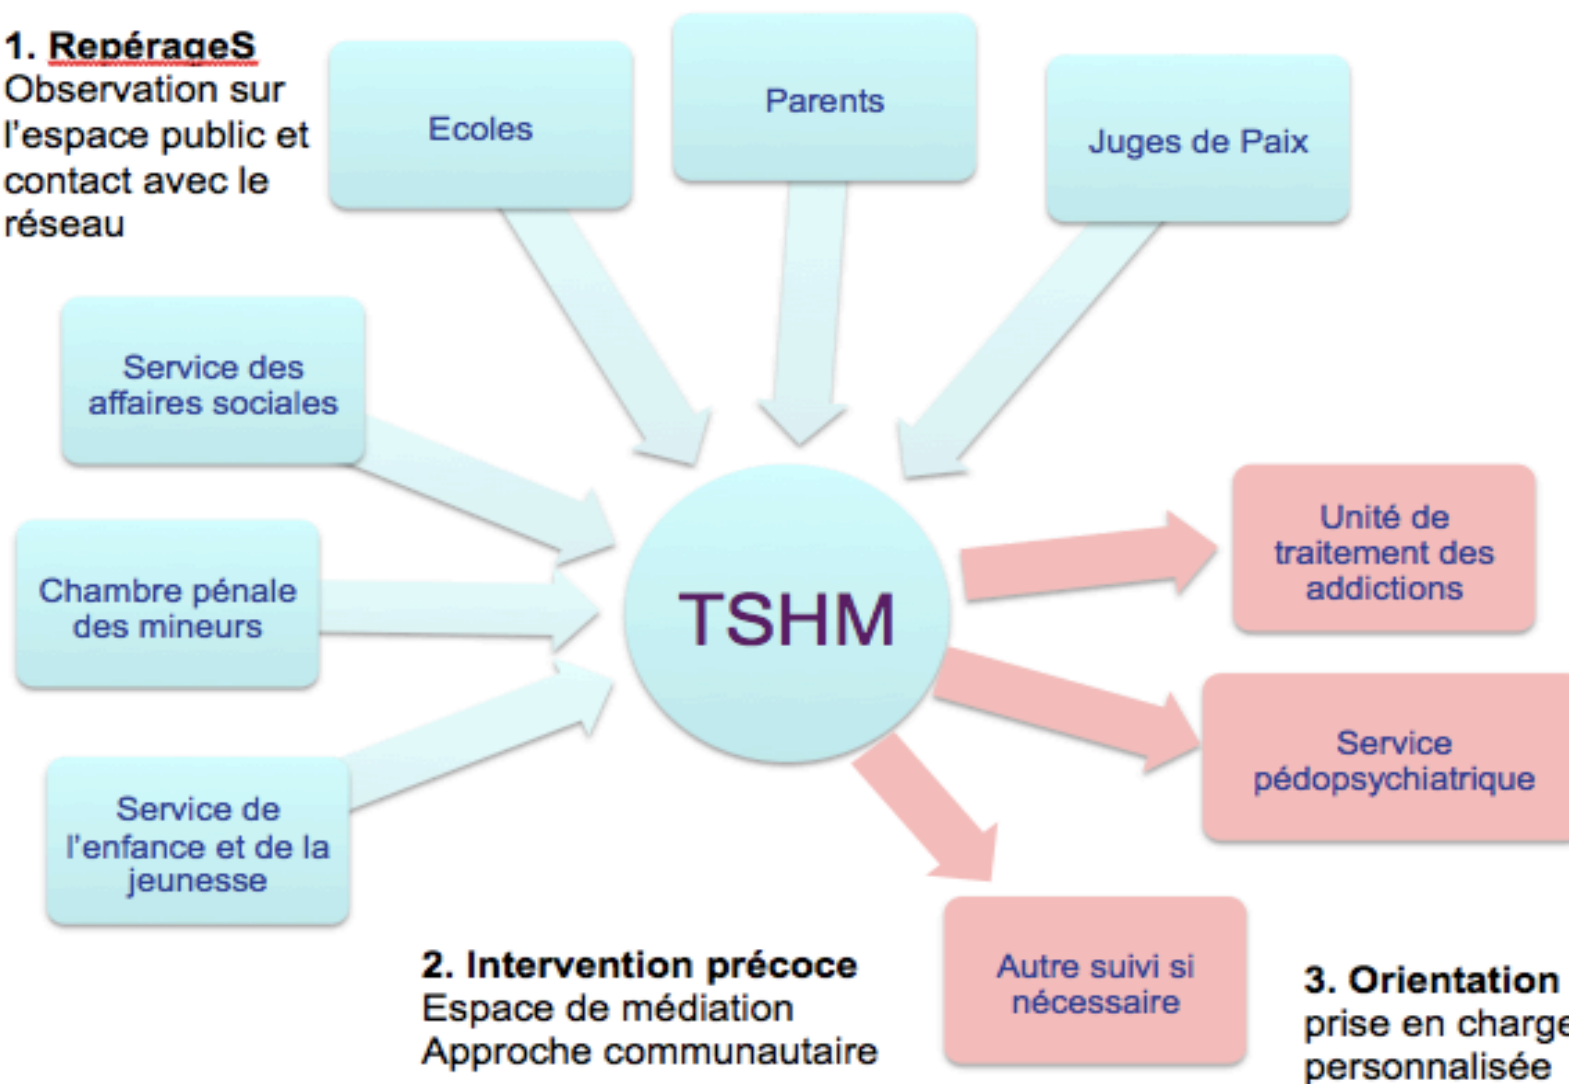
1. RepérageS
Observation sur l'espace public et contact avec le réseau

Ecoles

Parents

Juges de Paix

Service des affaires sociales

Chambre pénale des mineurs

Service de l'enfance et de la jeunesse

TSHM

Unité de traitement des addictions

Service pédopsychiatrique

Autre suivi si nécessaire

2. Intervention précoce
Espace de médiation
Approche communautaire

3. Orientation
prise en charg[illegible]
personnalisée